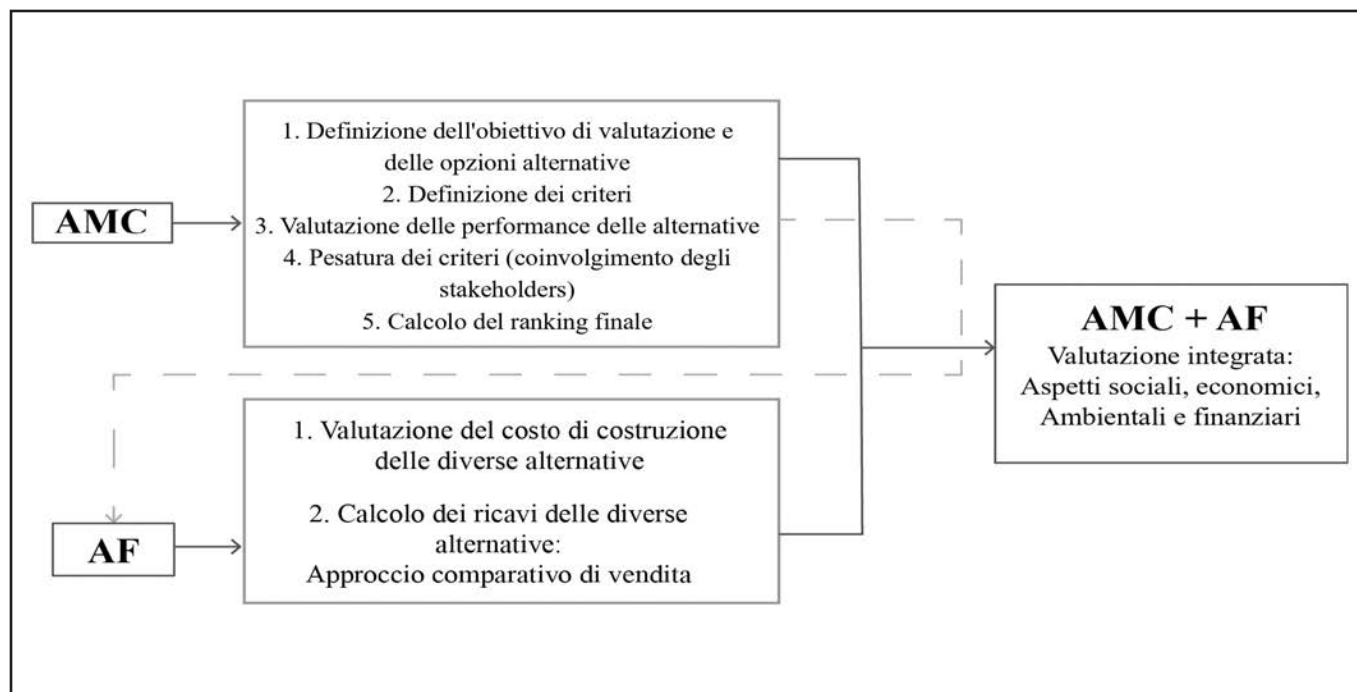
AMC

1. Definizione dell'obiettivo di valutazione e delle opzioni alternative
2. Definizione dei criteri
3. Valutazione delle performance delle alternative
4. Pesatura dei criteri (coinvolgimento degli stakeholders)
5. Calcolo del ranking finale

AF

1. Valutazione del costo di costruzione delle diverse alternative

2. Calcolo dei ricavi delle diverse alternative:
Approccio comparativo di vendita

AMC + AF
Valutazione integrata:
Aspetti sociali, economici, Ambientali e finanziari